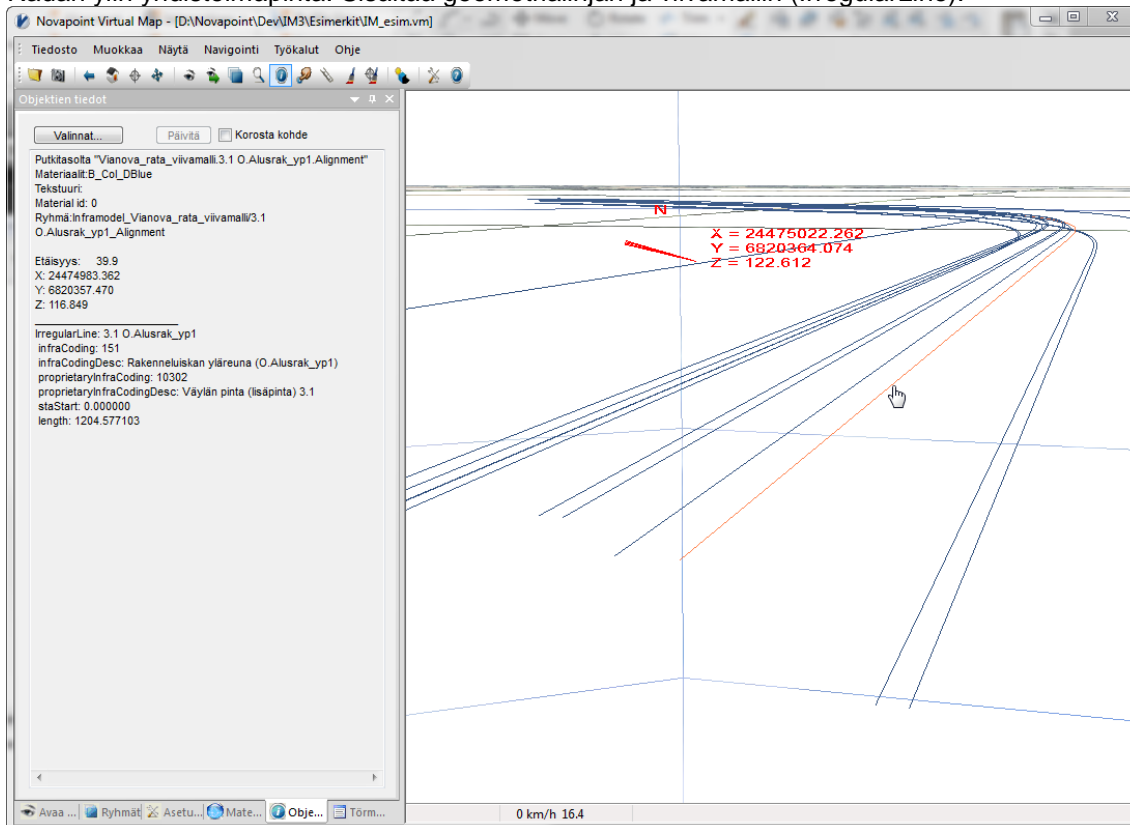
Novapoint Virtual Map - [D:\Novapoint\Dev\IM3\Esimerkit\IM_esim.vm]

Tiedosto Muokkaa Näytä Navigointi Työkalut Ohje

Objektien tiedot

Valinnat... Päivitä Korosta kohde

Putkitasolta "Vianova_rata_viivamalli.3.1 O.Alusrak_yp1.Alignment"
Materiaalit:B_Col_DBlue
Tekstuuri:
Material id: 0
Ryhmä:Inframodel_Vianova_rata_viivamalli/3.1
O.Alusrak_yp1_Alignment

Etäisyys: 39.9
X: 24474983.362
Y: 6820357.470
Z: 116.849

IrregularLine: 3.1 O.Alusrak_yp1
infraCoding: 151
infraCodingDesc: Rakenneluiskan yläreuna (O.Alusrak_yp1)
proprietaryInfraCoding: 10302
proprietaryInfraCodingDesc: Väylän pinta (lisäpinta) 3.1
staStart: 0.000000
length: 1204.577103

N
X = 24475022.262
Y = 6820364.074
Z = 122.612

Avaa ... Ryhmät Asetu... Mate... Obje... Törm...

0 km/h 16.4